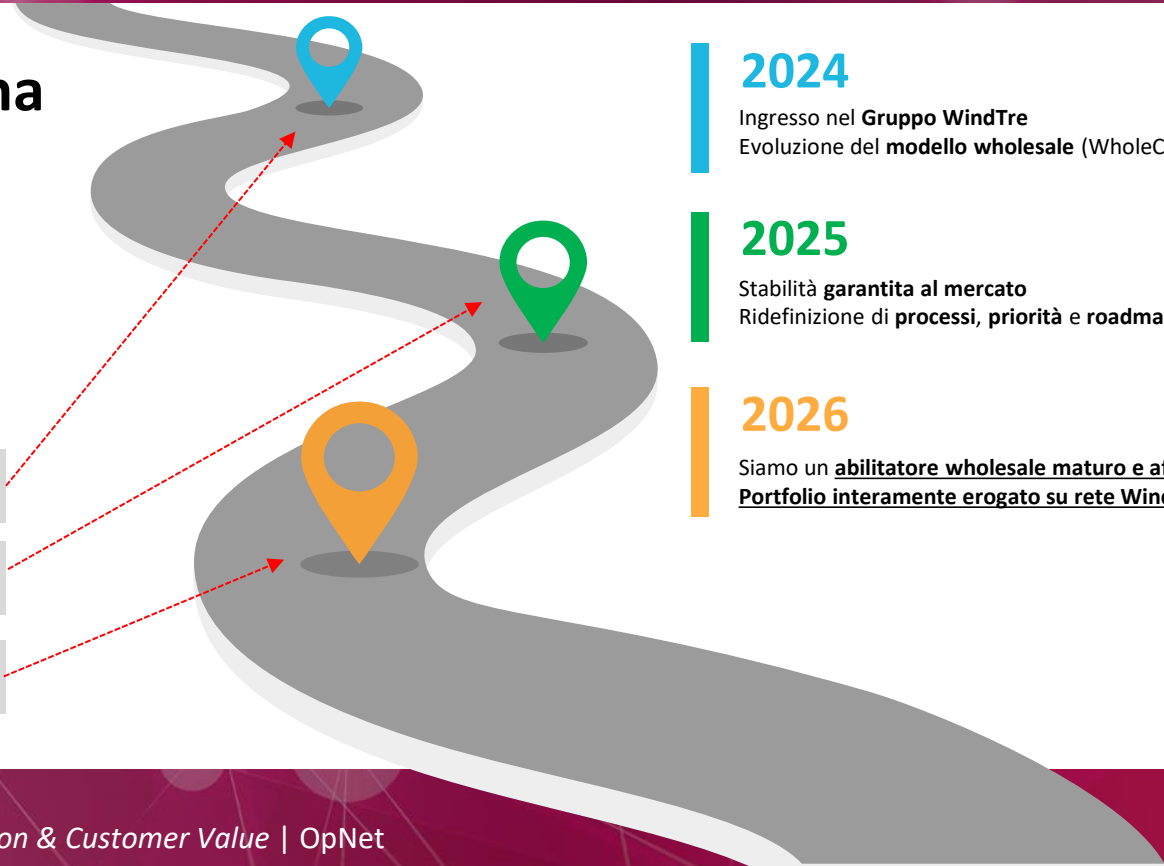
na

2024

Ingresso nel **Gruppo WindTre**
Evoluzione del **modello wholesale** (WholeC

2025

Stabilità **garantita al mercato**
Ridefinizione di **processi**, **priorità** e **roadma**

2026

Siamo un **abilitatore wholesale maturo e af**
**Portfolio interamente erogato su rete Win**

on & Customer Value | OpNet